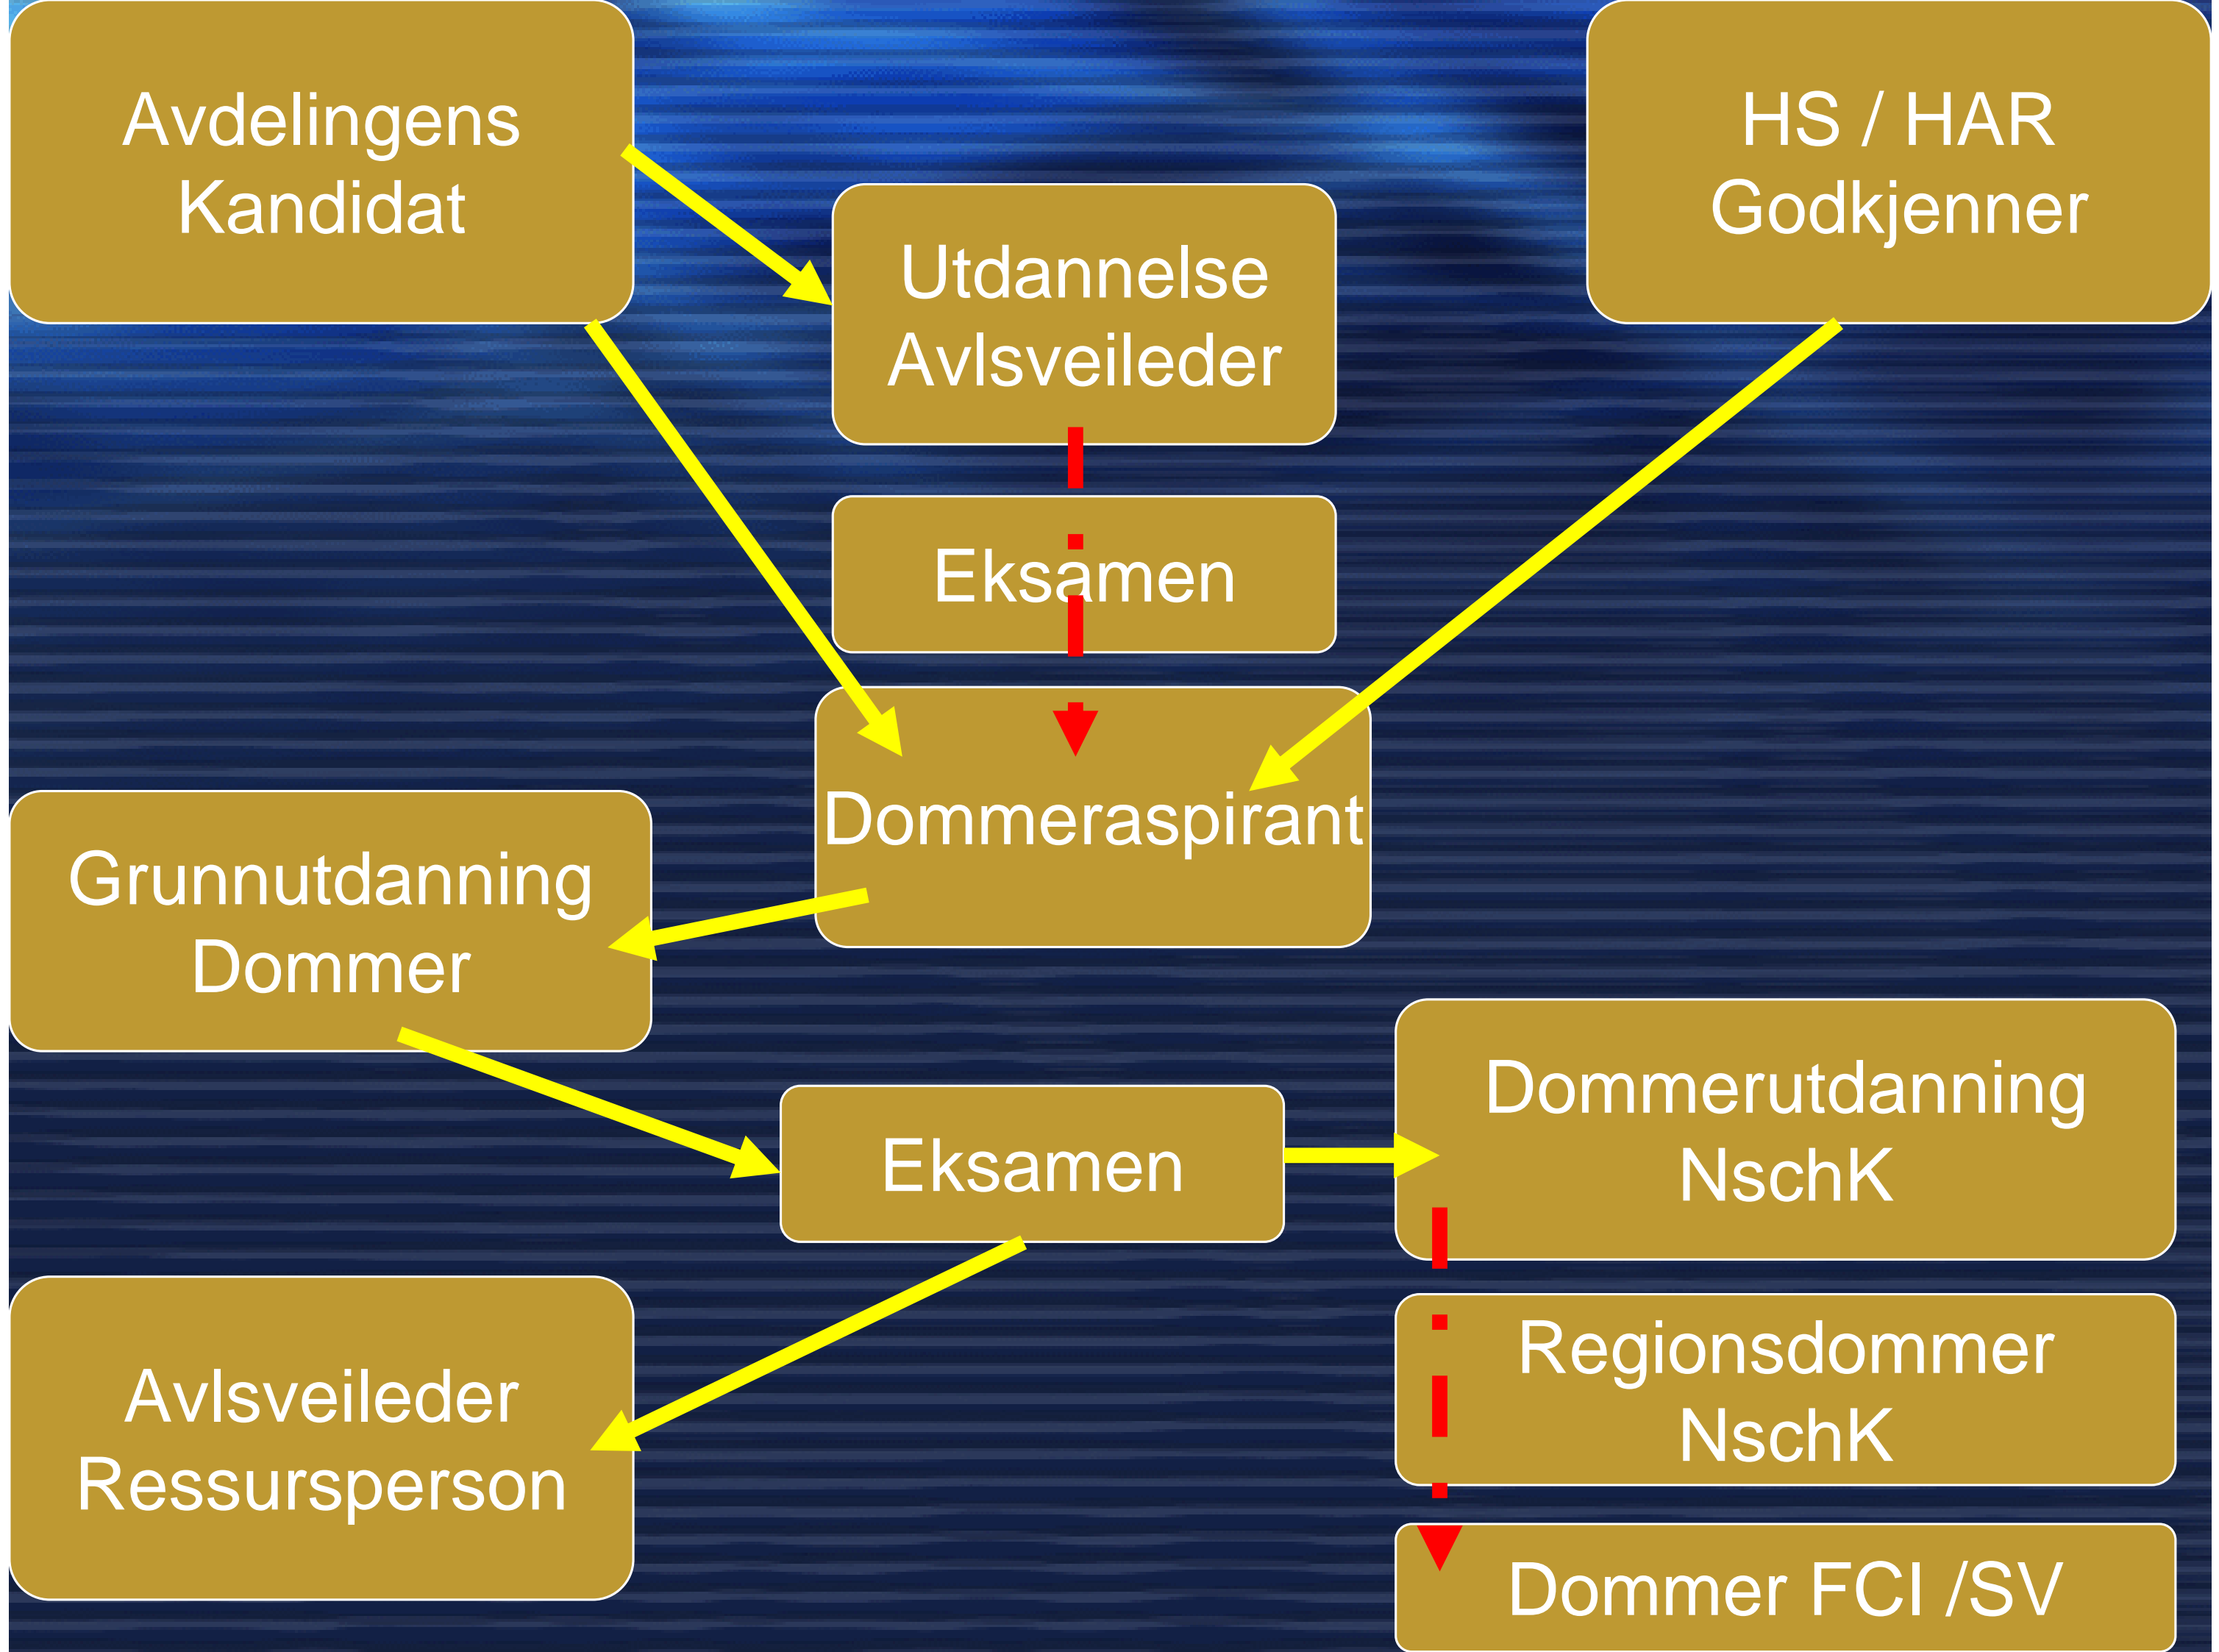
Avdelingens Kandidat

Utdannelse Avlsveileder

HS / HAR Godkjenner

Eksamen

Dommeraspirant

Grunnutdanning Dommer

Eksamen

Dommerutdanning NschK

Regionsdommer NschK

Avlsveileder Ressursperson

Dommer FCI /SV